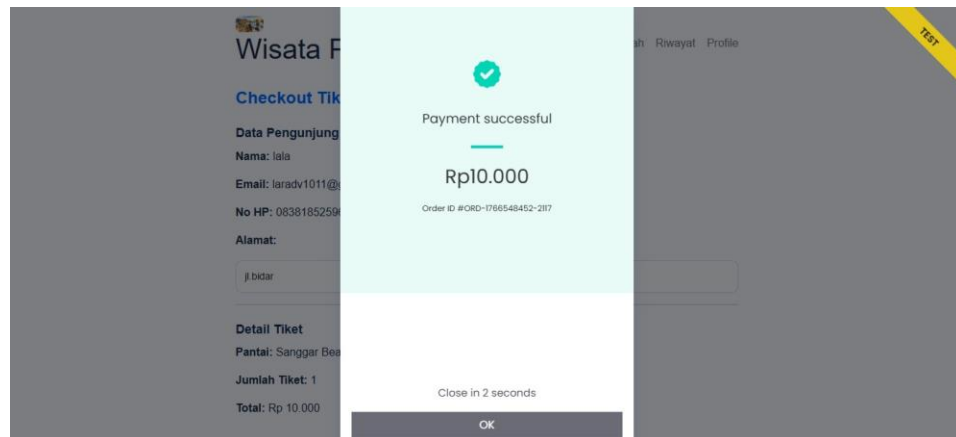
Wisata P

ah Riwayat Profile

TEST

Checkout Tik

Data Pengunjung

Nama: lala

Email: laradv1011@

No HP: 0838185259

Alamat:

jl.bidar

Detail Tiket

Pantai: Sanggar Bea

Jumlah Tiket: 1

Total: Rp 10.000

Payment successful

Rp10.000

Order ID #ORD-1766548452-2117

Close in 2 seconds

OK